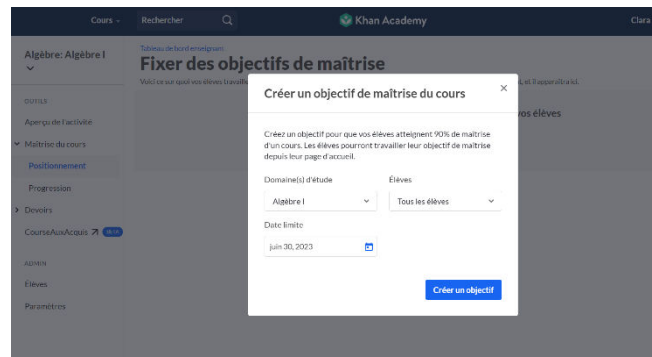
Cours ⌄ Rechercher Khan Academy Clara

Algèbre: Algèbre I

OUTILS

Aperçu de l'activité

Maîtrise du cours

Positionnement

Progression

Devoirs

CourseAuxAcquis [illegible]

ADMIN

Élèves

Paramètres

Tableau de bord enseignant

Fixer des objectifs de maîtrise

Voici ce sur quoi vos élèves travaill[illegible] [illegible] et il apparaîtra ici.

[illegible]os élèves

Créer un objectif de maîtrise du cours

×

Créez un objectif pour que vos élèves atteignent 90% de maîtrise d'un cours. Les élèves pourront travailler leur objectif de maîtrise depuis leur page d'accueil.

Domaine(s) d'étude

Algèbre I

Élèves

Tous les élèves

Date limite

juin 30, 2023

Créer un objectif